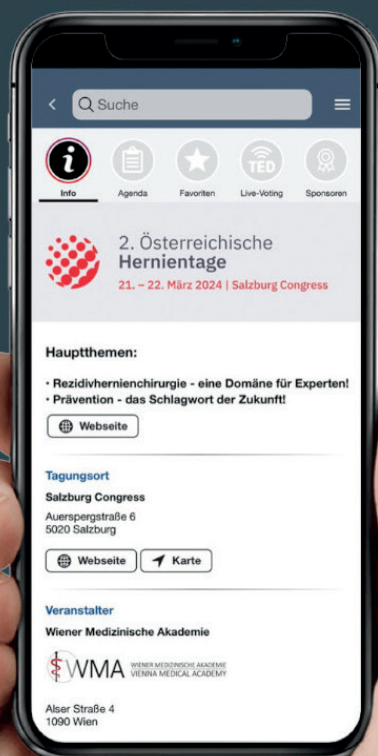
Suche

Info Agenda Favoriten Live-Voting Sponsoren

TED

2. Österreichische
Hernientage
21. – 22. März 2024 | Salzburg Congress

Hauptthemen:

• Rezidivhernienchirurgie - eine Domäne für Experten!
• Prävention - das Schlagwort der Zukunft!

Webseite

Tagungsort

Salzburg Congress

Auerspergstraße 6
5020 Salzburg

Webseite Karte

Veranstalter

Wiener Medizinische Akademie

WMA WIENER MEDIZINISCHE AKADEMIE VIENNA MEDICAL ACADEMY

Alser Straße 4
1090 Wien